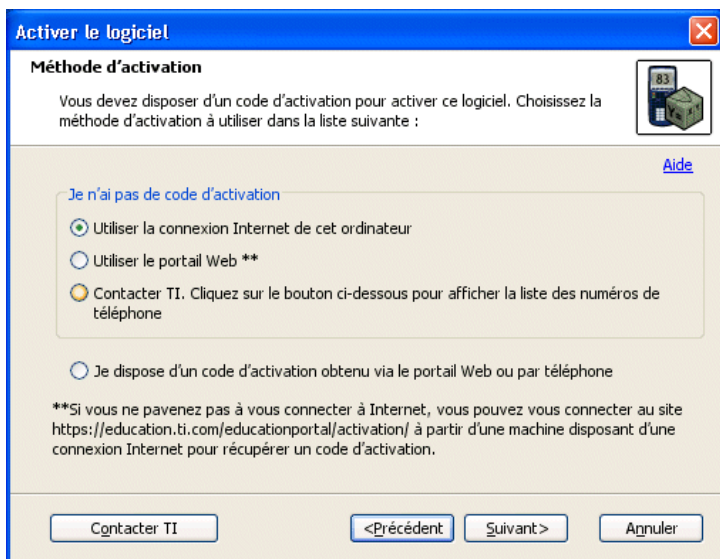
Activer le logiciel

Méthode d'activation

Vous devez disposer d'un code d'activation pour activer ce logiciel. Choisissez la méthode d'activation à utiliser dans la liste suivante :

83

Aide

Je n'ai pas de code d'activation

Utiliser la connexion Internet de cet ordinateur

Utiliser le portail Web **

Contacter TI. Cliquez sur le bouton ci-dessous pour afficher la liste des numéros de téléphone

Je dispose d'un code d'activation obtenu via le portail Web ou par téléphone

**Si vous ne parvenez pas à vous connecter à Internet, vous pouvez vous connecter au site https://education.ti.com/educationportal/activation/ à partir d'une machine disposant d'une connexion Internet pour récupérer un code d'activation.

Contacter TI

<Précédent

Suivant>

Annuler